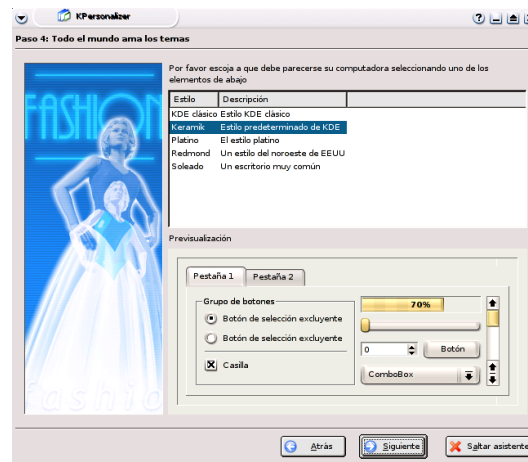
KPersonalizer

Paso 4: Todo el mundo ama los temas

FASHION

Por favor escoja a que debe parecerse su computadora seleccionando uno de los elementos de abajo

| Estilo | Descripción |
|---|---|
| KDE clásico | Estilo KDE clásico |
| Keramik | Estilo predeterminado de KDE |
| Platino | El estilo platino |
| Redmond | Un estilo del noroeste de EEUU |
| Soleado | Un escritorio muy común |

Previsualización

Pestaña 1 Pestaña 2

Grupo de botones

Botón de selección excluyente

Botón de selección excluyente

Casilla

70%

0

Botón

ComboBox

Fashio

Atrás Siguiente Saltar asistente